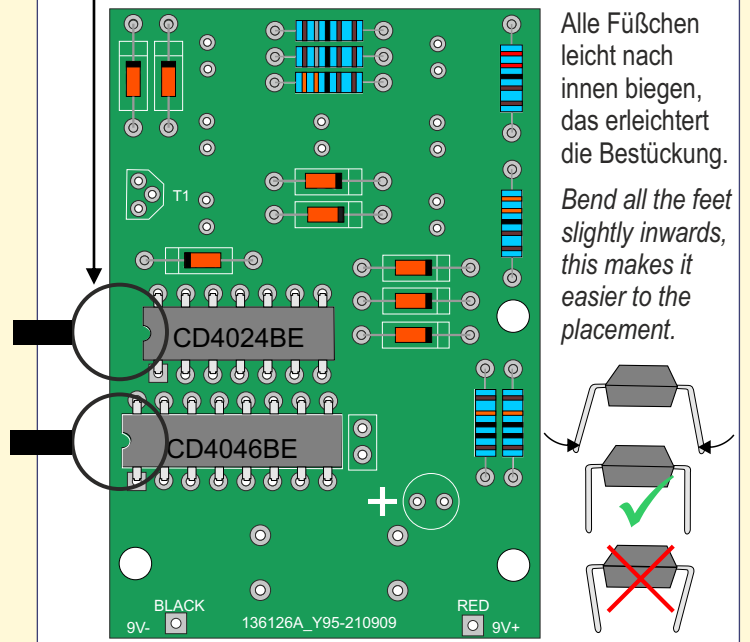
T1

CD4024BE

CD4046BE

+

9V-

BLACK

136126A_Y95-210909

RED

9V+

Alle Füßchen leicht nach innen biegen, das erleichtert die Bestückung.

*Bend all the feet slightly inwards, this makes it easier to the placement.*